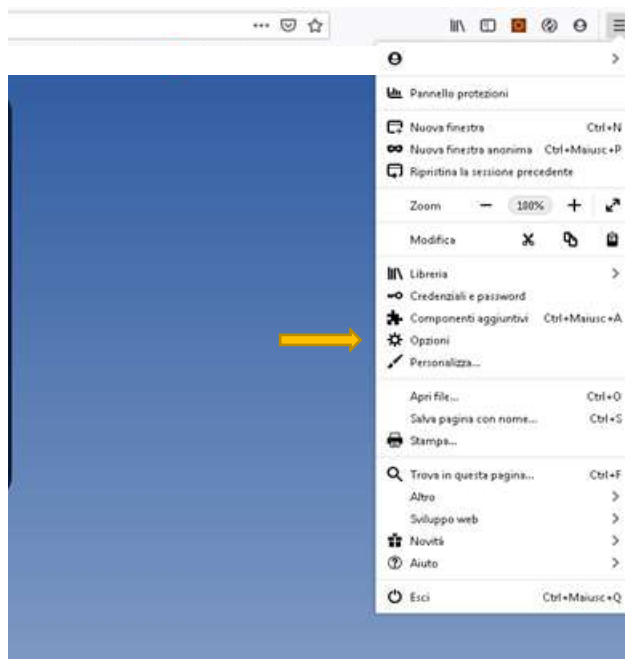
•••

Pannello protezioni

Nuova finestra Ctrl+N
Nuova finestra anonima Ctrl+Maiusc+P
Ripristina la sessione precedente

Zoom − 100% +

Modifica

Libreria
Credenziali e password
Componenti aggiuntivi Ctrl+Maiusc+A
Opzioni
Personalizza...

Apri file... Ctrl+O
Salva pagina con nome... Ctrl+S
Stampa...

Trova in questa pagina... Ctrl+F
Altro
Sviluppo web
Novità
Aiuto

Esci Ctrl+Maiusc+Q